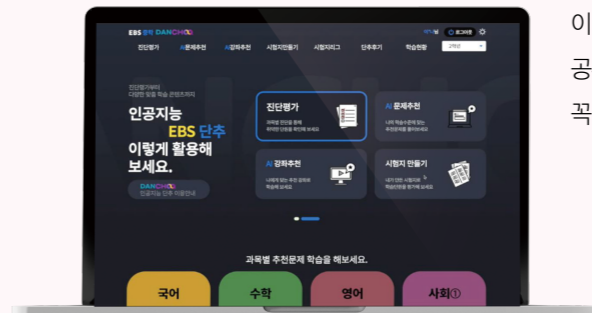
EBS 중학 DANCHOO
로그아웃
진단평가 AI문제추천 AI강좌추천 시험지만들기 시험지리그 단추후기 학습현황
진단평가부터 다양한 맞춤 학습 콘텐츠까지
인공지능 EBS 단추 이렇게 활용해 보세요.
DANCHOO
인공지능 단추 이용안내
진단평가
AI 문제추천
AI 강좌추천
시험지 만들기
과목별 추천문제 학습을 해보세요.
국어
수학
영어
사회①
이
공
꼭